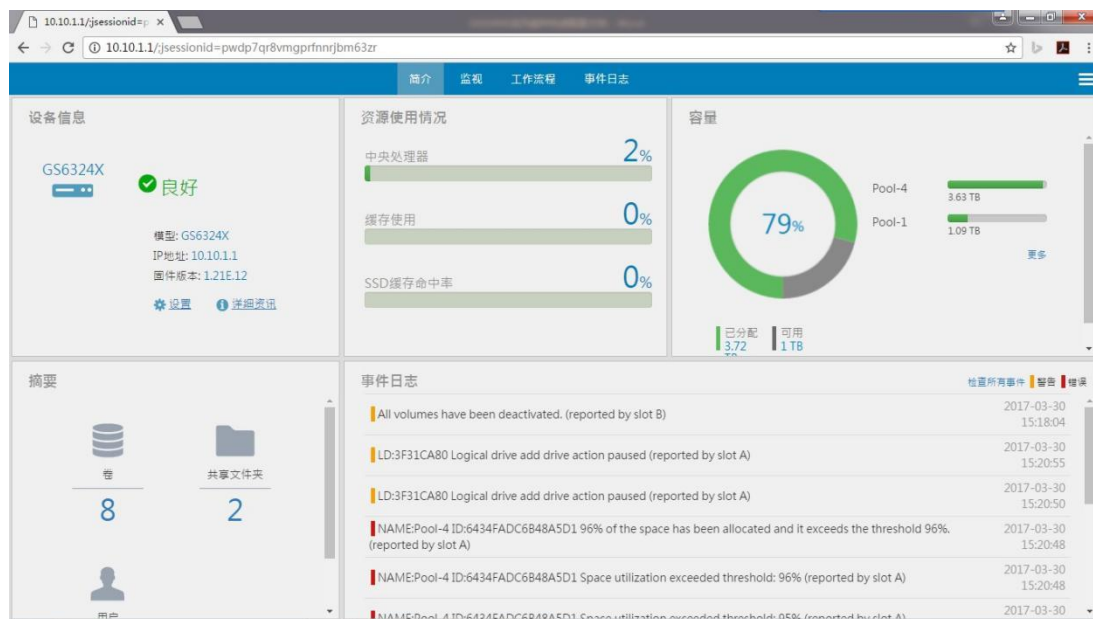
10.10.1.1/jsessionid=p ×

10.10.1.1/;jsessionid=pwdp7qr8vmgprfnnrjbm63zr

簡介 监视 工作流程 事件日志

设备信息

GS6324X

良好

模型: GS6324X
IP地址: 10.10.1.1
固件版本: 1.21E.12

设置 详细资讯

资源使用情况

中央处理器 2%

缓存使用 0%

SSD缓存命中率 0%

容量

79%

Pool-4 3.63 TB

Pool-1 1.09 TB

更多

已分配 3.72 TB
可用 1 TB

摘要

卷 8

共享文件夹 2

用户

事件日志

检查所有事件 警告 错误

| | |
|---|---|
| All volumes have been deactivated. (reported by slot B) | 2017-03-30 15:18:04 |
| LD:3F31CA80 Logical drive add drive action paused (reported by slot A) | 2017-03-30 15:20:55 |
| LD:3F31CA80 Logical drive add drive action paused (reported by slot A) | 2017-03-30 15:20:50 |
| NAME:Pool-4 ID:6434FADC6B48A5D1 96% of the space has been allocated and it exceeds the threshold 96%. (reported by slot A) | 2017-03-30 15:20:48 |
| NAME:Pool-4 ID:6434FADC6B48A5D1 Space utilization exceeded threshold: 96% (reported by slot A) | 2017-03-30 15:20:48 |
| NAME:Pool-4 ID:6434FADC6B48A5D1 Space utilization exceeded threshold: 95% (reported by slot A) | 2017-03-30 |